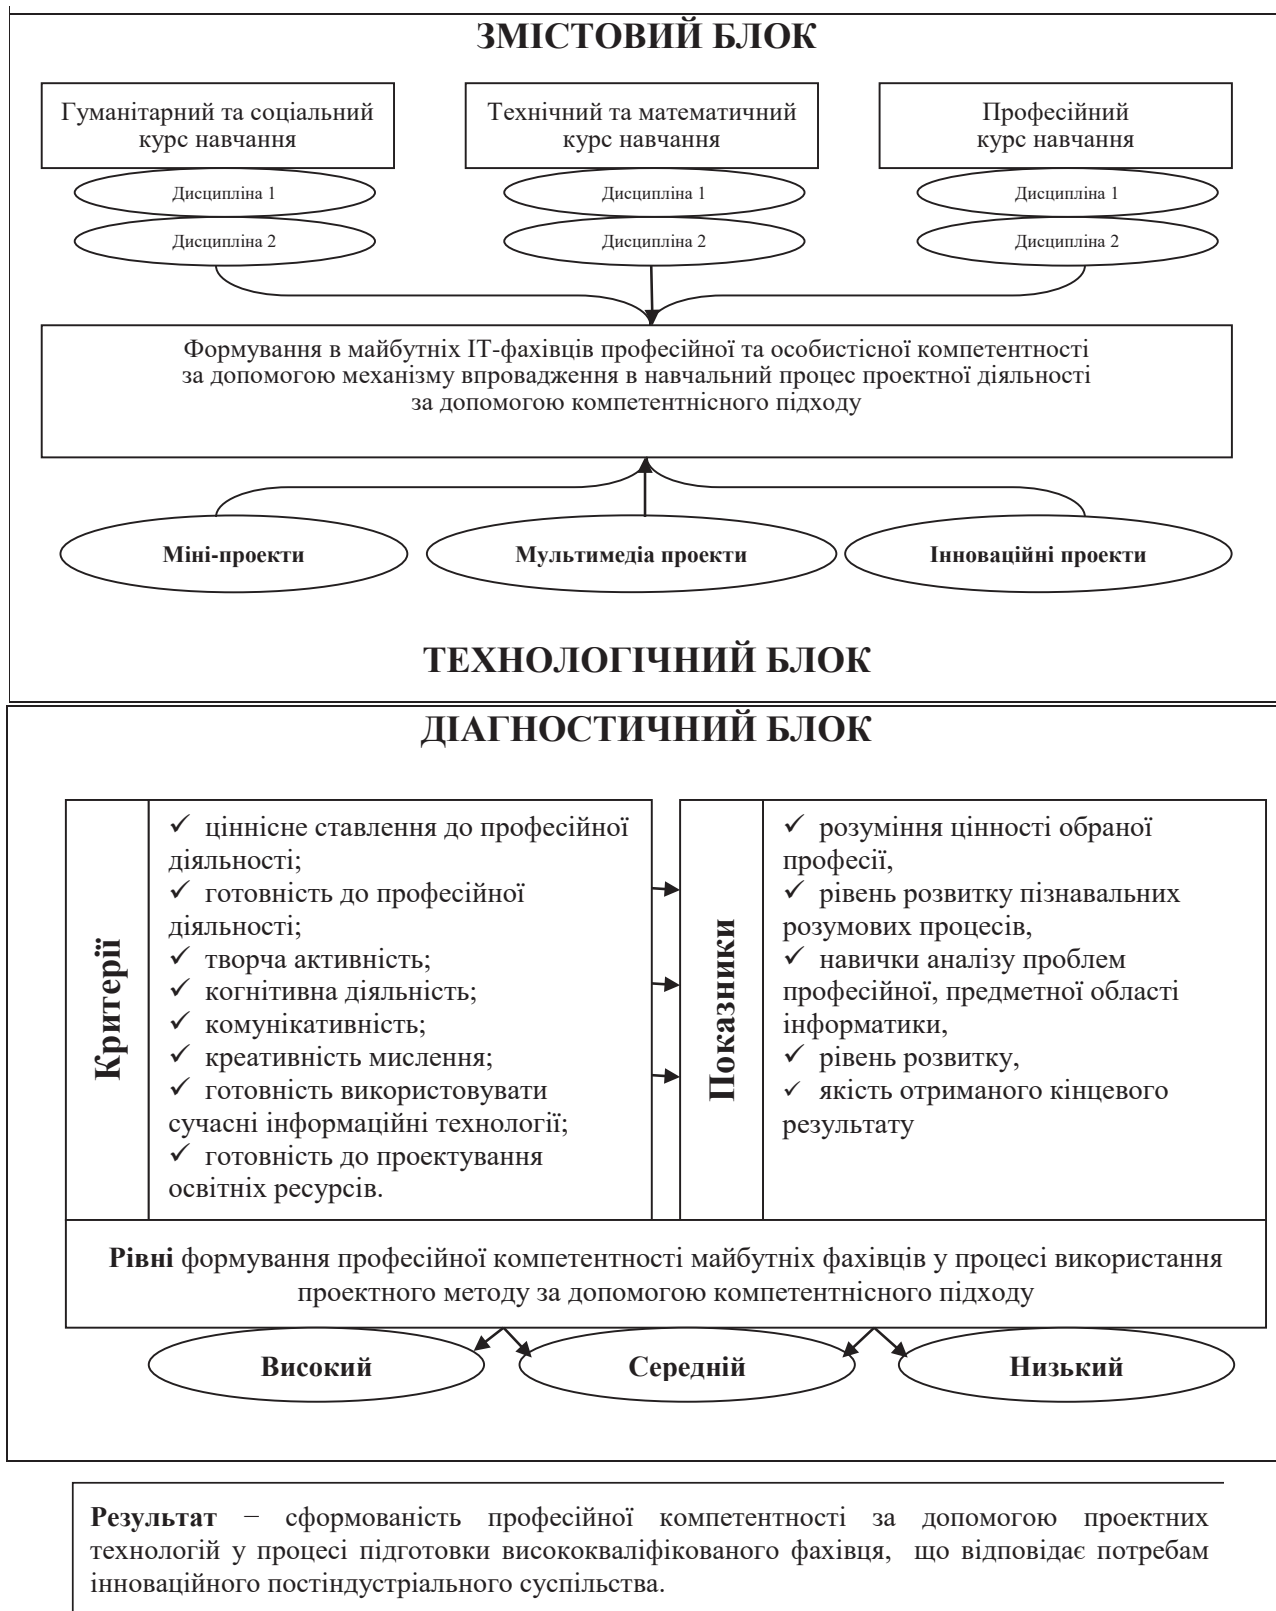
ЗМІСТОВИЙ БЛОК

Гуманітарний та соціальний курс навчання

Дисципліна 1

Дисципліна 2

Технічний та математичний курс навчання

Дисципліна 1

Дисципліна 2

Професійний курс навчання

Дисципліна 1

Дисципліна 2

Формування в майбутніх IT-фахівців професійної та особистісної компетентності за допомогою механізму впровадження в навчальний процес проектної діяльності за допомогою компетентнісного підходу

Міні-проекти

Мультимедіа проекти

Інноваційні проекти

ТЕХНОЛОГІЧНИЙ БЛОК

ДІАГНОСТИЧНИЙ БЛОК

Критерії

✓ ціннісне ставлення до професійної діяльності;
✓ готовність до професійної діяльності;
✓ творча активність;
✓ когнітивна діяльність;
✓ комунікативність;
✓ креативність мислення;
✓ готовність використовувати сучасні інформаційні технології;
✓ готовність до проектування освітніх ресурсів.

Показники

✓ розуміння цінності обраної професії,
✓ рівень розвитку пізнавальних розумових процесів,
✓ навички аналізу проблем професійної, предметної області інформатики,
✓ рівень розвитку,
✓ якість отриманого кінцевого результату

**Рівні** формування професійної компетентності майбутніх фахівців у процесі використання проектного методу за допомогою компетентнісного підходу

Високий

Середній

Низький

**Результат** – сформованість професійної компетентності за допомогою проектних технологій у процесі підготовки висококваліфікованого фахівця, що відповідає потребам інноваційного постіндустріального суспільства.